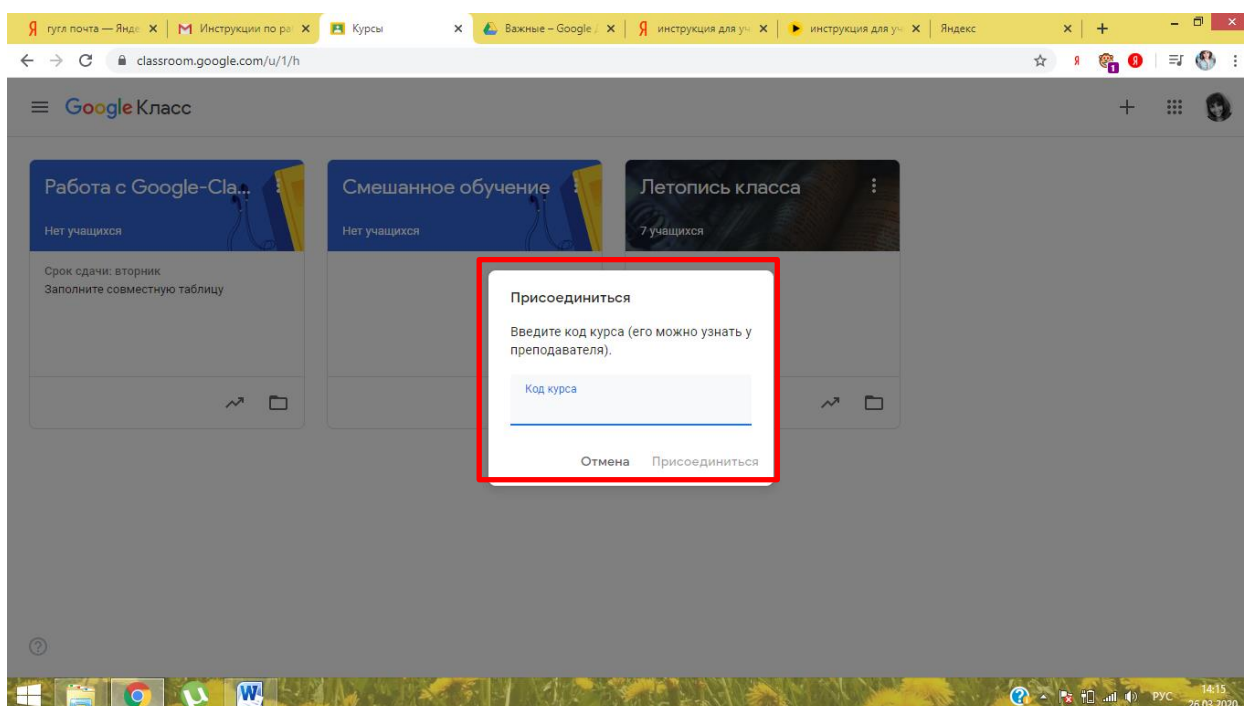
Я гугл почта — Янде ×
M Инструкции по ра ×
Курсы ×
Важные – Google ×
Я инструкция для уч ×
инструкция для уч ×
Яндекс ×
+

classroom.google.com/u/1/h

Google Класс

Работа с Google-Cla...
Нет учащихся
Срок сдачи: вторник
Заполните совместную таблицу

Смешанное обучение
Нет учащихся

Летопись класса
7 учащихся

Присоединиться

Введите код курса (его можно узнать у преподавателя).

Код курса

Отмена Присоединиться

?

РУС 14:15 26.03.2020